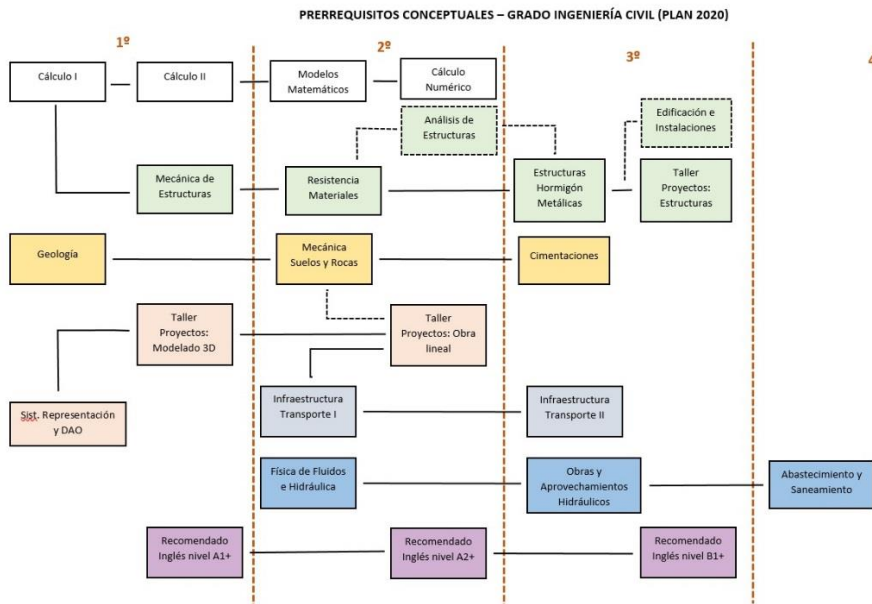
PRERREQUISITOS CONCEPTUALES – GRADO INGENIERÍA CIVIL (PLAN 2020)

1º

2º

3º

4

Cálculo I

Cálculo II

Modelos Matemáticos

Cálculo Numérico

Análisis de Estructuras

Edificación e Instalaciones

Mecánica de Estructuras

Resistencia Materiales

Estructuras Hormigón Metálicas

Taller Proyectos: Estructuras

Geología

Mecánica Suelos y Rocas

Cimentaciones

Taller Proyectos: Modelado 3D

Taller Proyectos: Obra lineal

Sist. Representación y DAO

Infraestructura Transporte I

Infraestructura Transporte II

Física de Fluidos e Hidráulica

Obras y Aprovechamientos Hidráulicos

Abastecimiento y Saneamiento

Recomendado Inglés nivel A1+

Recomendado Inglés nivel A2+

Recomendado Inglés nivel B1+